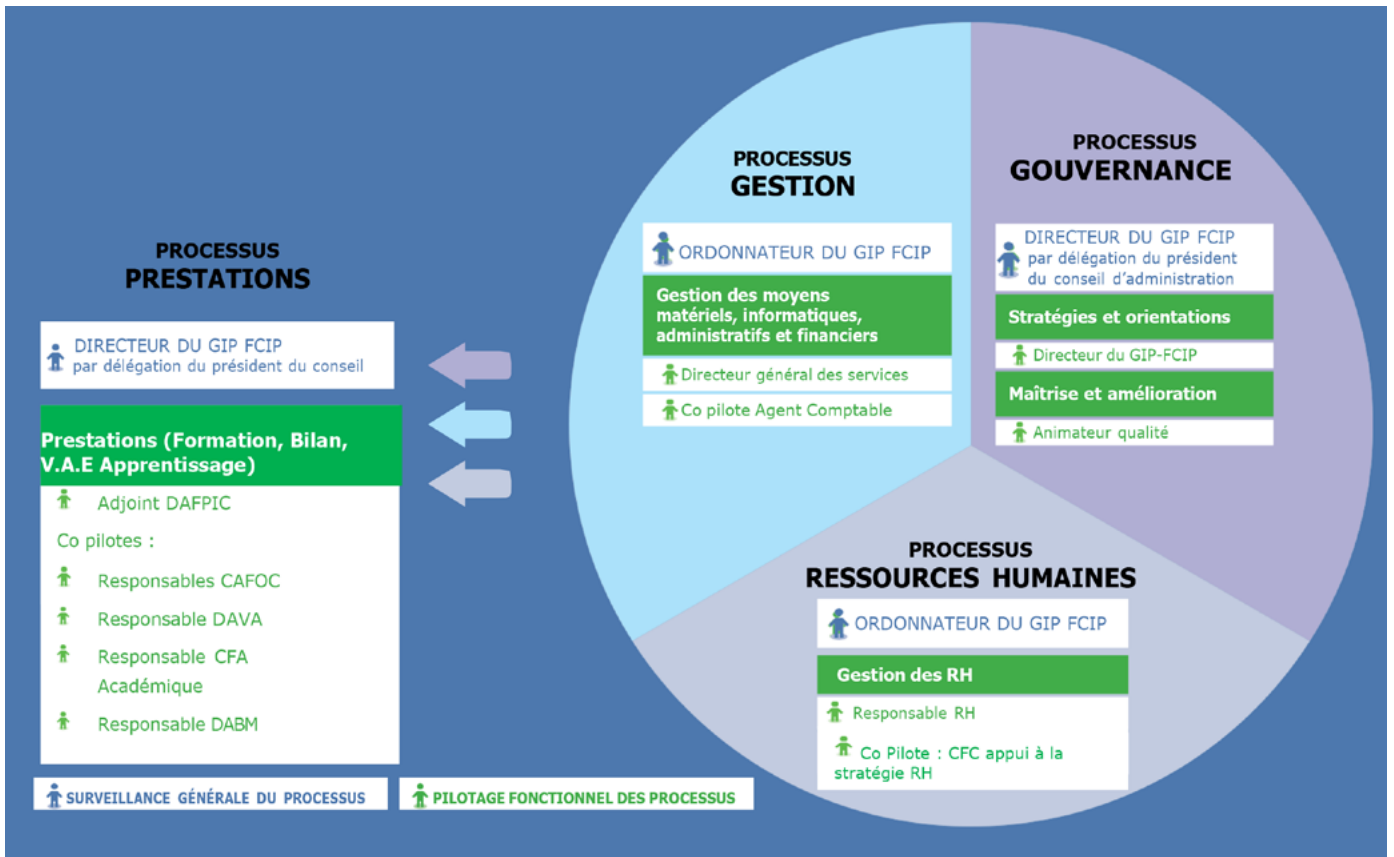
PROCESSUS
PRESTATIONS

DIRECTEUR DU GIP FCIP
par délégation du président du conseil

Prestations (Formation, Bilan, V.A.E Apprentissage)

Adjoint DAFPIC

Co pilotes :

Responsables CAFOC

Responsable DAVA

Responsable CFA Académique

Responsable DABM

SURVEILLANCE GÉNÉRALE DU PROCESSUS

PILOTAGE FONCTIONNEL DES PROCESSUS

PROCESSUS
GESTION

ORDONNATEUR DU GIP FCIP

Gestion des moyens matériels, informatiques, administratifs et financiers

Directeur général des services

Co pilote Agent Comptable

PROCESSUS
GOUVERNANCE

DIRECTEUR DU GIP FCIP
par délégation du président du conseil d'administration

Stratégies et orientations

Directeur du GIP-FCIP

Maîtrise et amélioration

Animateur qualité

PROCESSUS
RESSOURCES HUMAINES

ORDONNATEUR DU GIP FCIP

Gestion des RH

Responsable RH

Co Pilote : CFC appui à la stratégie RH